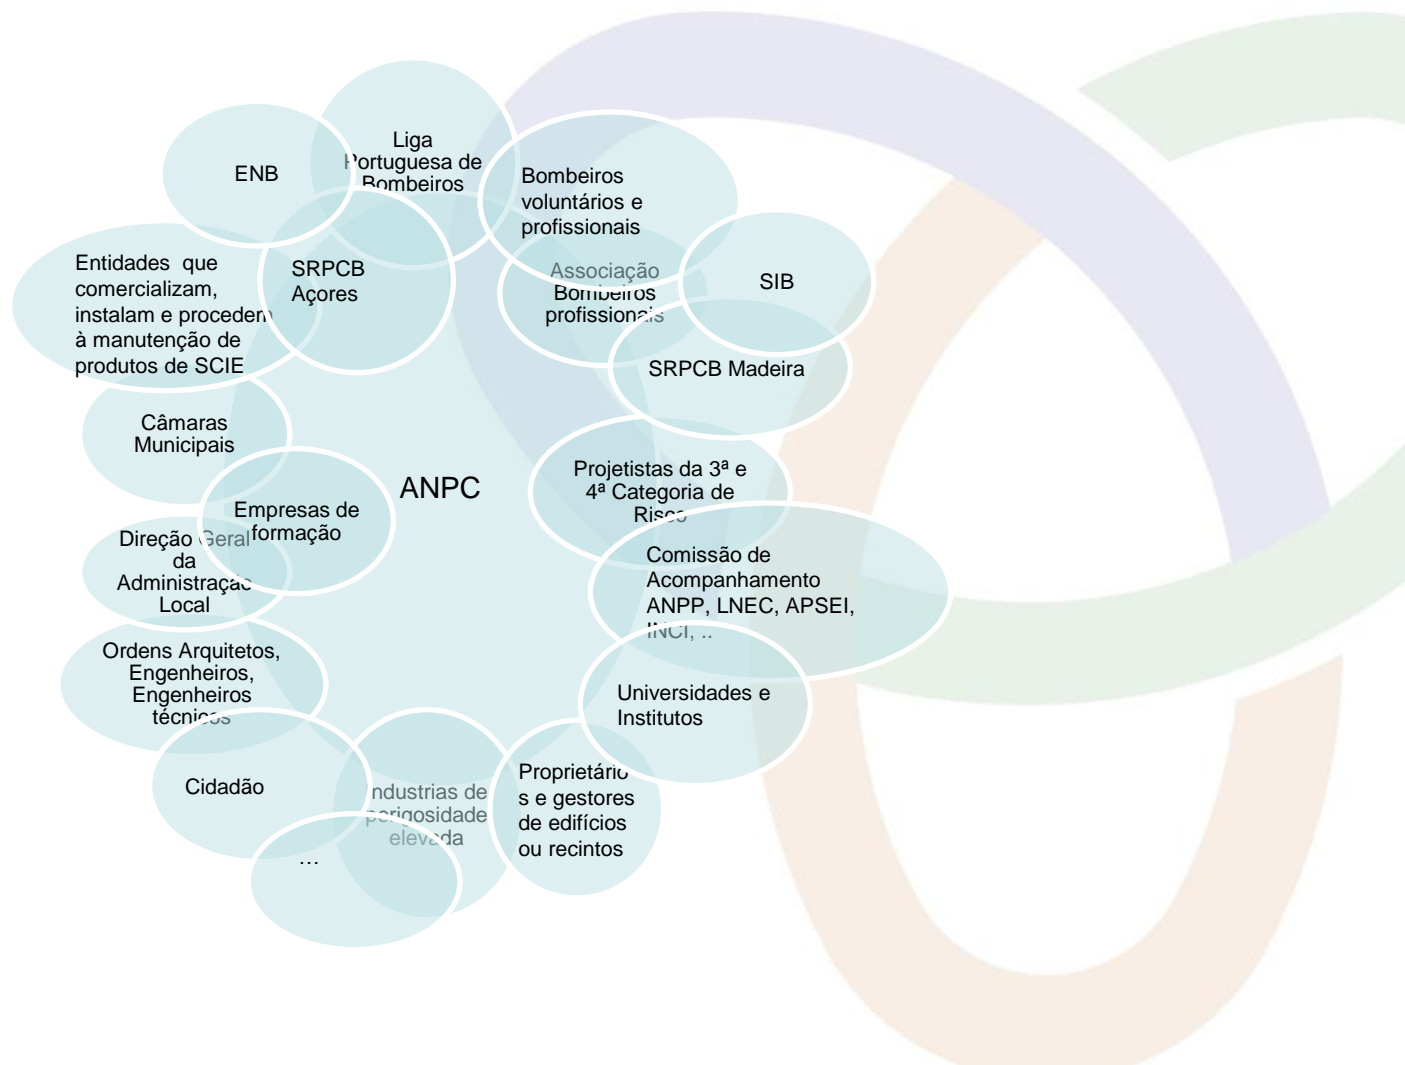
ANPC

ENB

Liga Portuguesa de Bombeiros

Bombeiros voluntários e profissionais

Associação Bombeiros profissionais

SIB

SRPCB Madeira

Entidades que comercializam, instalam e procedem à manutenção de produtos de SCIE

SRPCB Açores

Câmaras Municipais

Empresas de formação

Direção Geral da Administração Local

Projetistas da 3ª e 4ª Categoria de Risco

Comissão de Acompanhamento ANPP, LNEC, APSEI, INCI, ..

Universidades e Institutos

Ordens Arquitetos, Engenheiros, Engenheiros técnicos

Cidadão

Industrias de perigosidade elevada

Proprietários e gestores de edifícios ou recintos

…